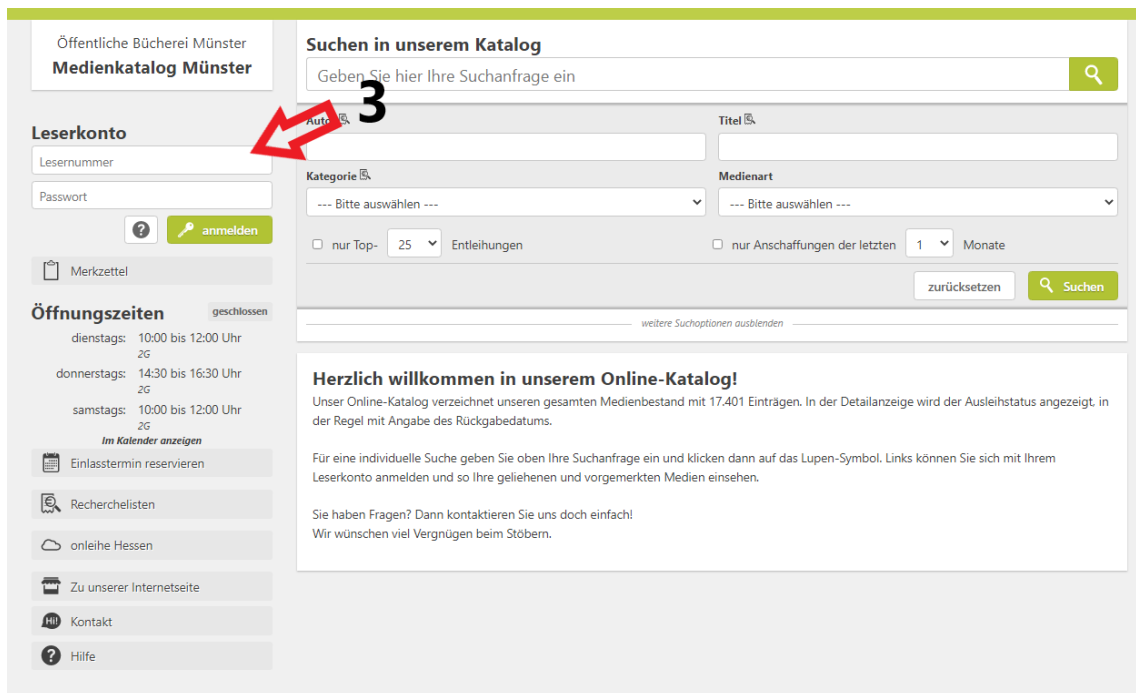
Öffentliche Bücherei Münster
Medienkatalog Münster

Leserkonto
Lesernummer
Passwort
?
anmelden

Merkzettel

Öffnungszeiten geschlossen
dienstags: 10:00 bis 12:00 Uhr
2G
donnerstags: 14:30 bis 16:30 Uhr
2G
samstags: 10:00 bis 12:00 Uhr
2G
Im Kalender anzeigen

Einlasstermin reservieren

Recherchelisten

onleihe Hessen

Zu unserer Internetseite

Kontakt

Hilfe

Suchen in unserem Katalog
Geben Sie hier Ihre Suchanfrage ein

3

Autor
Titel
Kategorie
--- Bitte auswählen ---
Medienart
--- Bitte auswählen ---
nur Top- 25 Entleihungen
nur Anschaffungen der letzten 1 Monate
zurücksetzen
Suchen
weitere Suchoptionen ausblenden

Herzlich willkommen in unserem Online-Katalog!
Unser Online-Katalog verzeichnet unseren gesamten Medienbestand mit 17.401 Einträgen. In der Detailanzeige wird der Ausleihstatus angezeigt, in der Regel mit Angabe des Rückgabedatums.

Für eine individuelle Suche geben Sie oben Ihre Suchanfrage ein und klicken dann auf das Lupen-Symbol. Links können Sie sich mit Ihrem Leserkonto anmelden und so Ihre geliehenen und vorgemerkten Medien einsehen.

Sie haben Fragen? Dann kontaktieren Sie uns doch einfach!
Wir wünschen viel Vergnügen beim Stöbern.